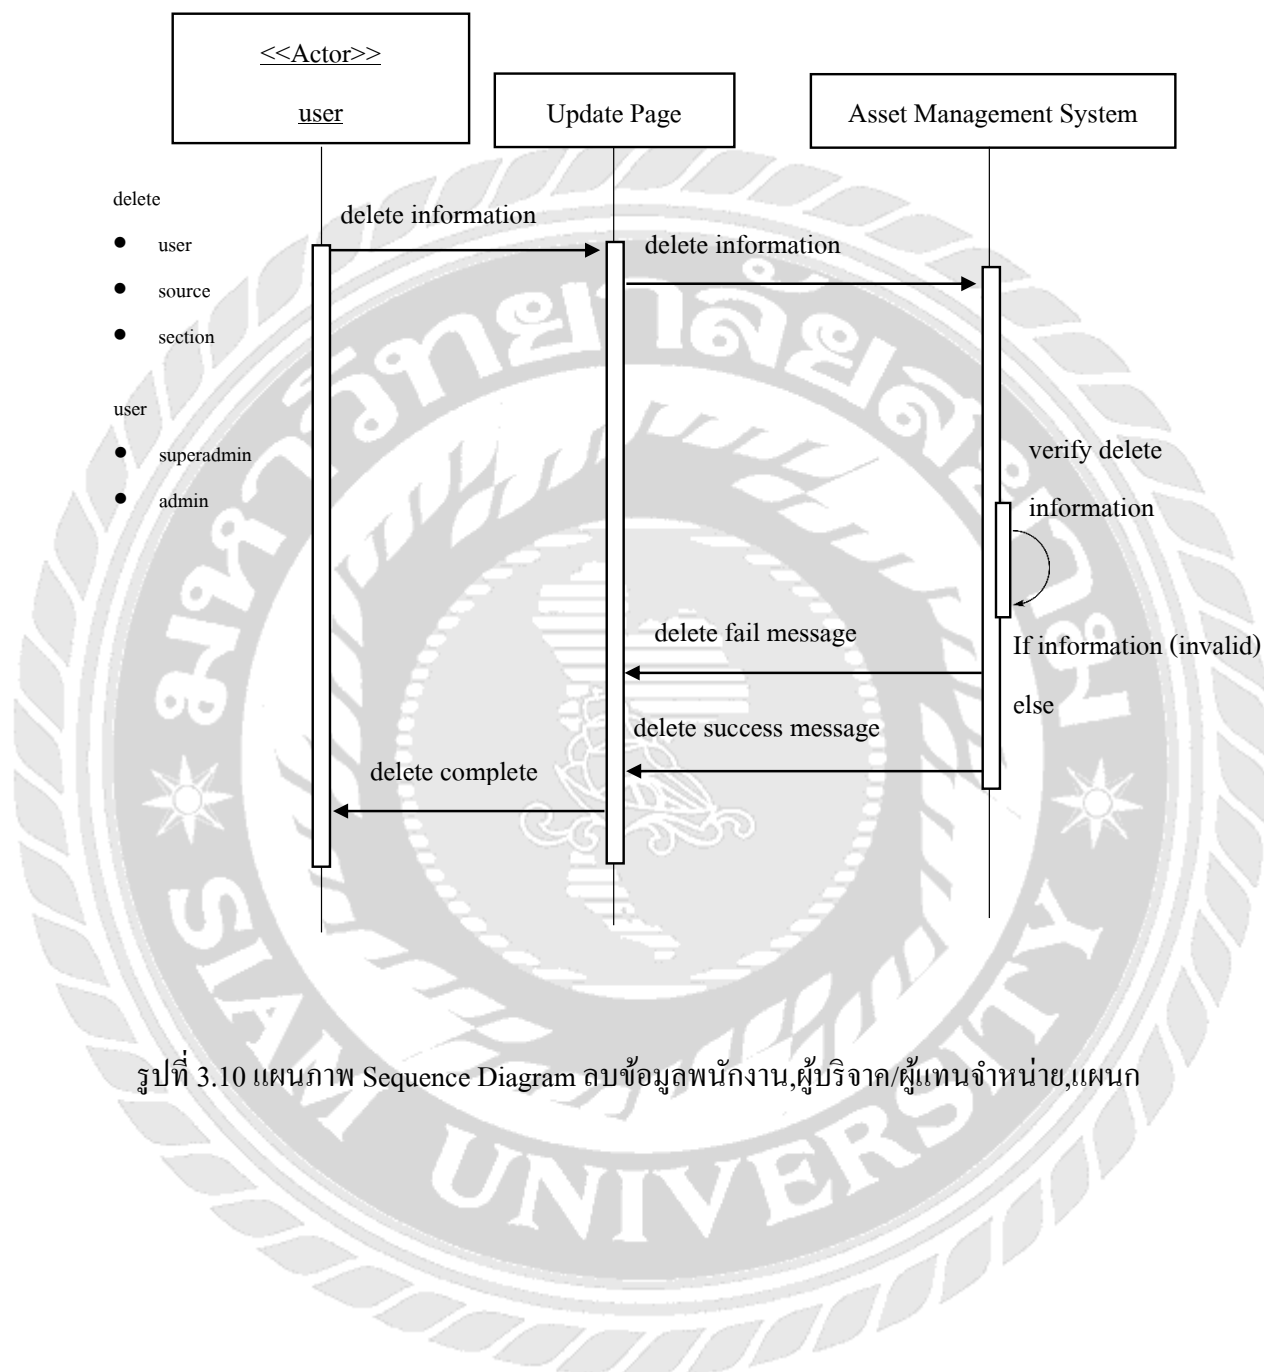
<<Actor>>

user

Update Page

Asset Management System

delete

- user
- source
- section

user

- superadmin
- admin

delete information

delete information

verify delete information

delete fail message

If information (invalid)

else

delete success message

delete complete

รูปที่ 3.10 แผนภาพ Sequence Diagram ลบข้อมูลพนักงาน,ผู้บริจาค/ผู้แทนจำหน่าย,แผนก

SIAM UNIVERSITY